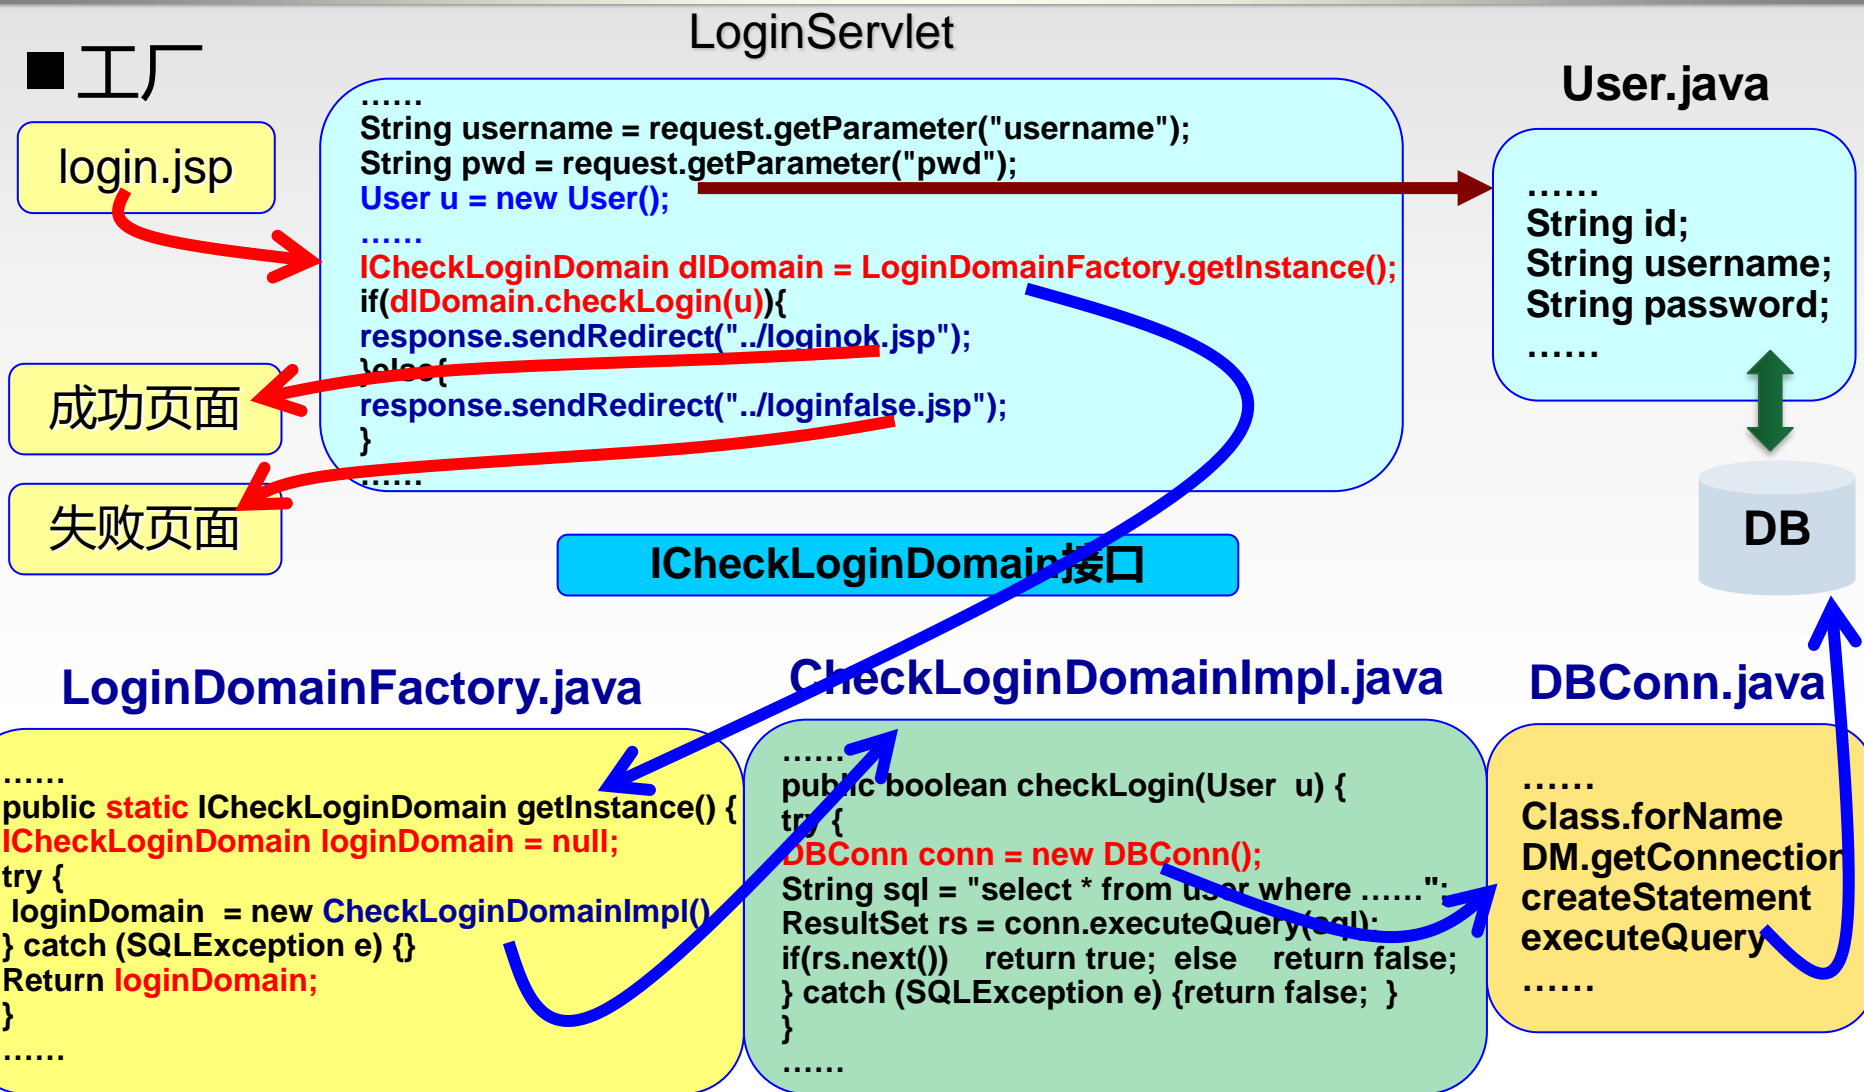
■工厂

LoginServlet

login.jsp

……
String username = request.getParameter("username");
String pwd = request.getParameter("pwd");
User u = new User();
……
ICheckLoginDomain dlDomain = LoginDomainFactory.getInstance();
if(dlDomain.checkLogin(u)){
response.sendRedirect("../loginok.jsp");
}else{
response.sendRedirect("../loginfalse.jsp");
}
……

User.java

……
String id;
String username;
String password;
……

成功页面

失败页面

DB

ICheckLoginDomain接口

LoginDomainFactory.java

……
public static ICheckLoginDomain getInstance() {
ICheckLoginDomain loginDomain = null;
try {
loginDomain = new CheckLoginDomainImpl()
} catch (SQLException e) {}
Return loginDomain;
}
……

CheckLoginDomainImpl.java

……
public boolean checkLogin(User u) {
try {
DBConn conn = new DBConn();
String sql = "select * from user where ……";
ResultSet rs = conn.executeQuery(sql);
if(rs.next()) return true; else return false;
} catch (SQLException e) {return false; }
}
……

DBConn.java

……
Class.forName
DM.getConnection
createStatement
executeQuery
……